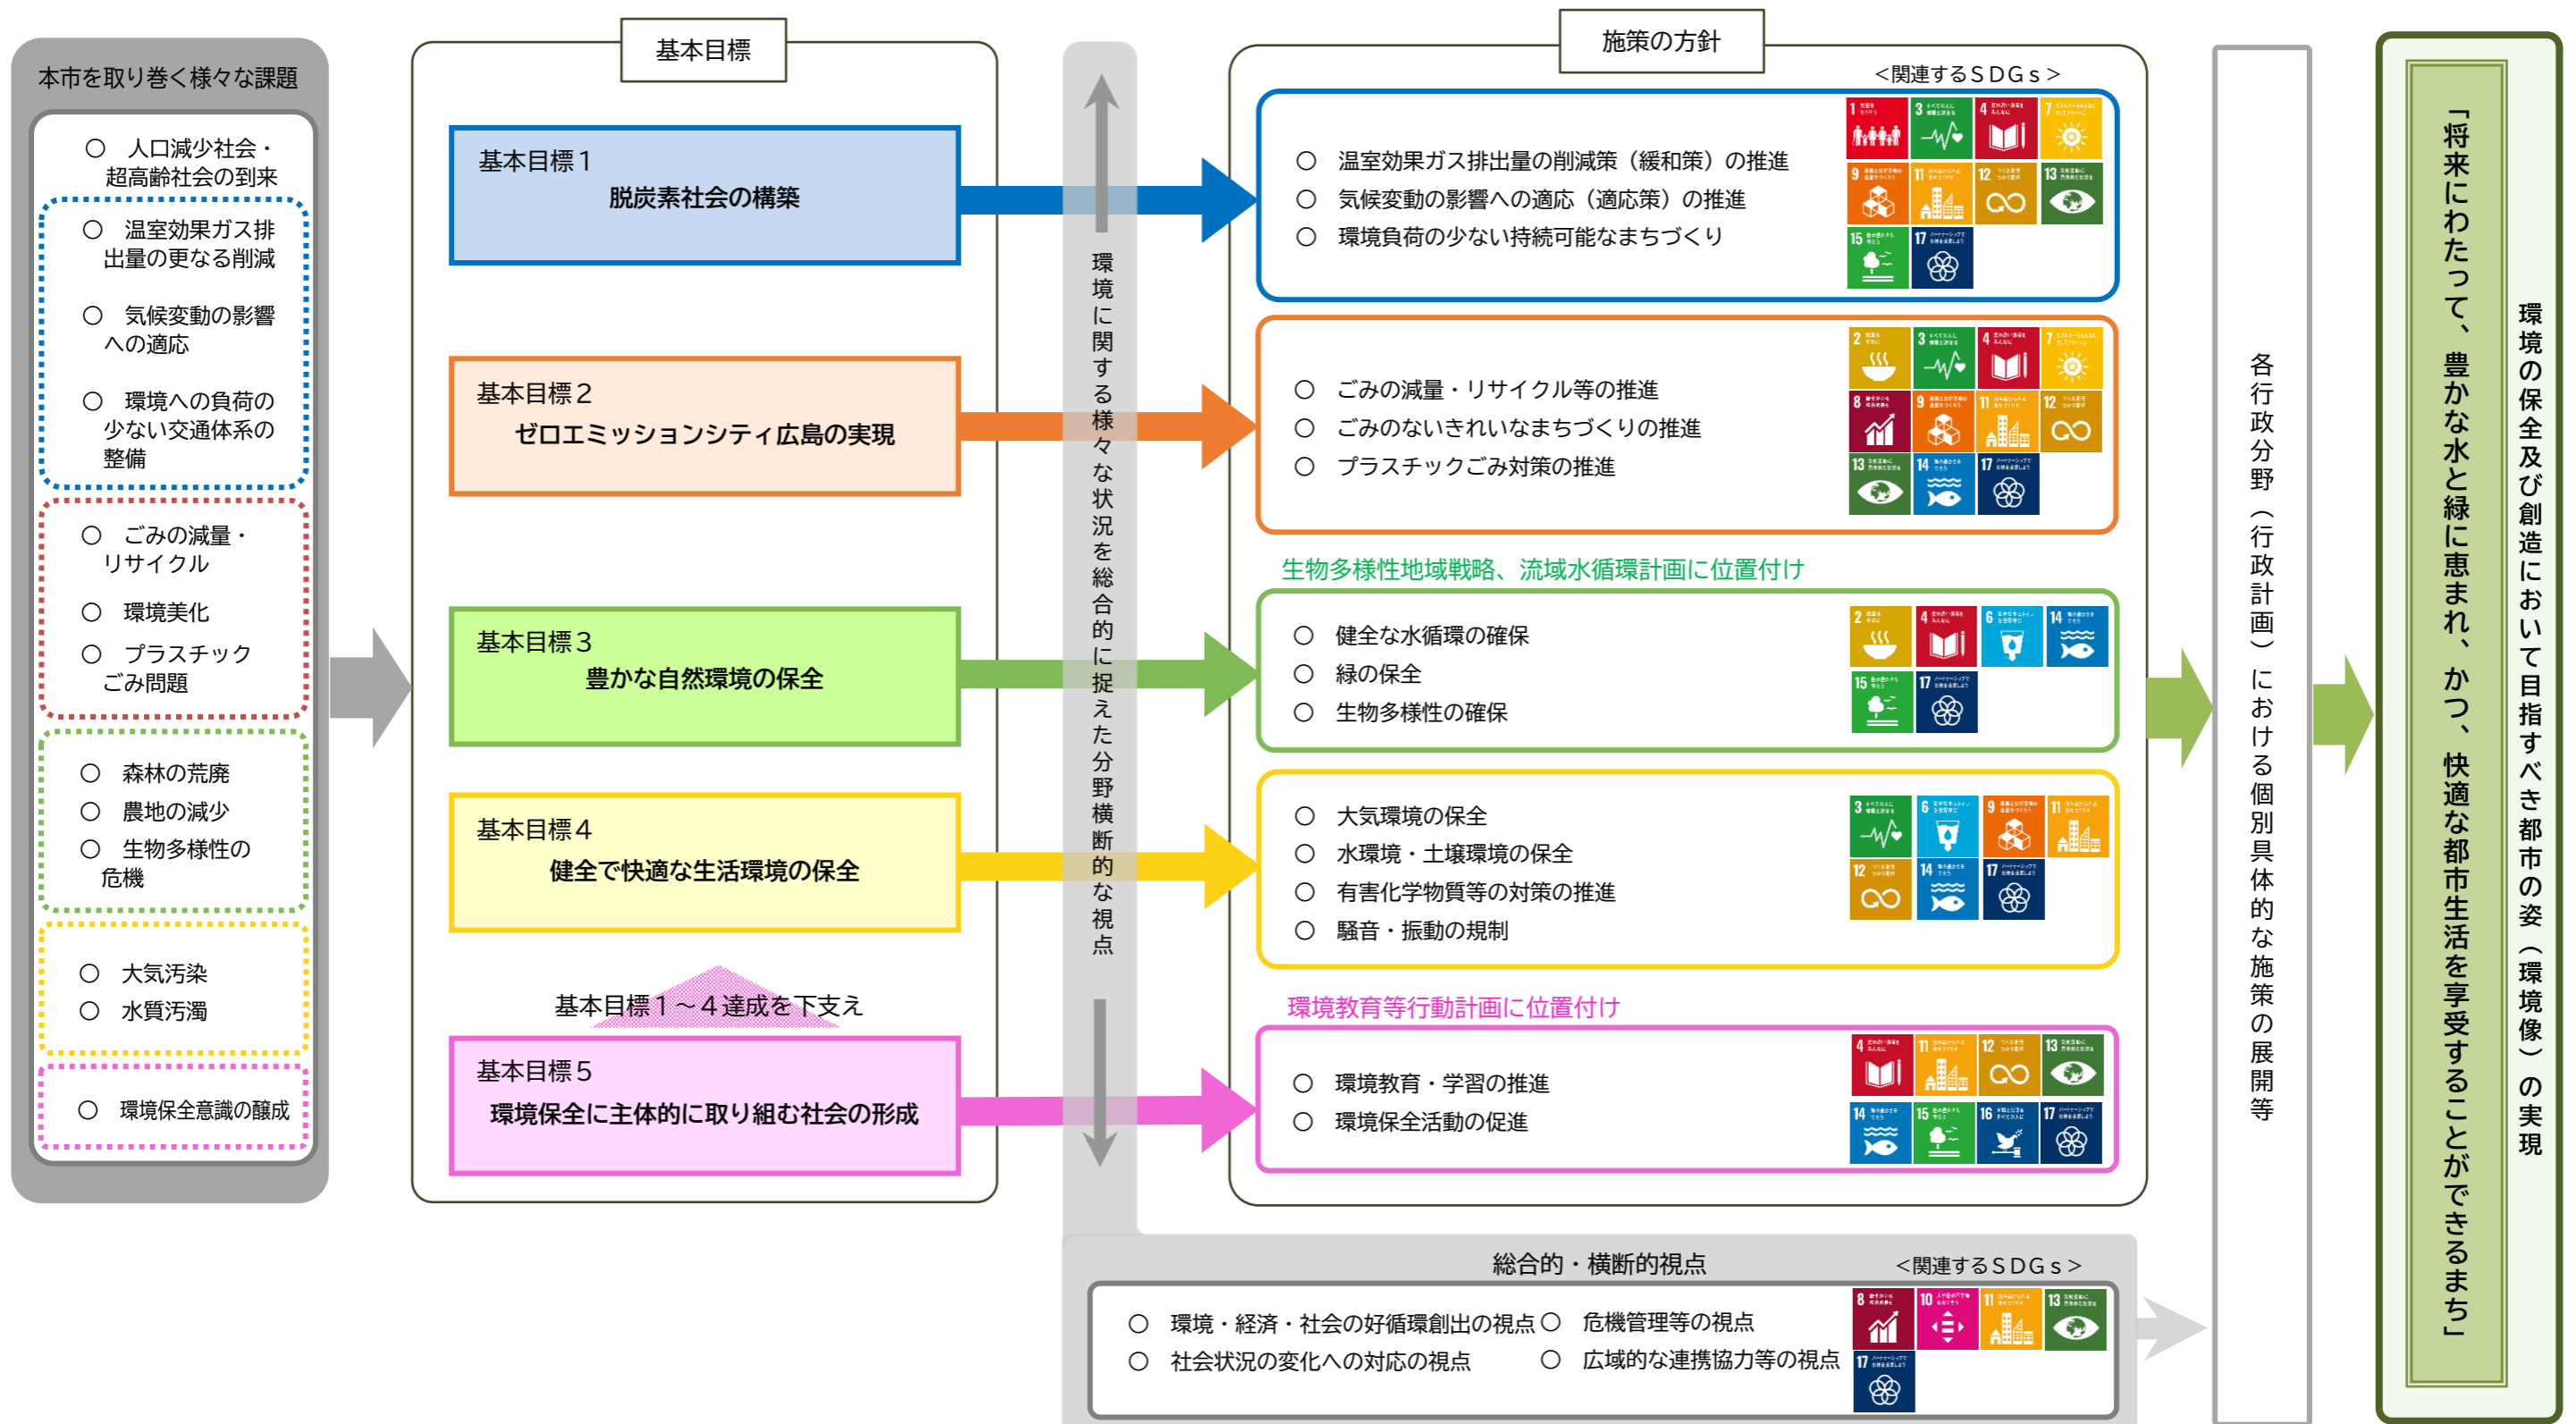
本市を取り巻く様々な課題

○ 人口減少社会・超高齢社会の到来

○ 温室効果ガス排出量の更なる削減

○ 気候変動の影響への適応

○ 環境への負荷の少ない交通体系の整備

○ ごみの減量・リサイクル

○ 環境美化

○ プラスチックごみ問題

○ 森林の荒廃

○ 農地の減少

○ 生物多様性の危機

○ 大気汚染

○ 水質汚濁

○ 環境保全意識の醸成

基本目標

基本目標１
脱炭素社会の構築

基本目標２
ゼロエミッションシティ広島の実現

基本目標３
豊かな自然環境の保全

基本目標４
健全で快適な生活環境の保全

基本目標１～４達成を下支え

基本目標５
環境保全に主体的に取り組む社会の形成

環境に関する様々な状況を総合的に捉えた分野横断的な視点

施策の方針

＜関連するＳＤＧｓ＞

○ 温室効果ガス排出量の削減策（緩和策）の推進
○ 気候変動の影響への適応（適応策）の推進
○ 環境負荷の少ない持続可能なまちづくり

○ ごみの減量・リサイクル等の推進
○ ごみのないきれいなまちづくりの推進
○ プラスチックごみ対策の推進

生物多様性地域戦略、流域水循環計画に位置付け

○ 健全な水循環の確保
○ 緑の保全
○ 生物多様性の確保

○ 大気環境の保全
○ 水環境・土壌環境の保全
○ 有害化学物質等の対策の推進
○ 騒音・振動の規制

環境教育等行動計画に位置付け

○ 環境教育・学習の推進
○ 環境保全活動の促進

総合的・横断的視点

＜関連するＳＤＧｓ＞

○ 環境・経済・社会の好循環創出の視点
○ 社会状況の変化への対応の視点
○ 危機管理等の視点
○ 広域的な連携協力等の視点

各行政分野（行政計画）における個別具体的な施策の展開等

「将来にわたって、豊かな水と緑に恵まれ、かつ、快適な都市生活を享受することができるまち」

環境の保全及び創造において目指すべき都市の姿（環境像）の実現